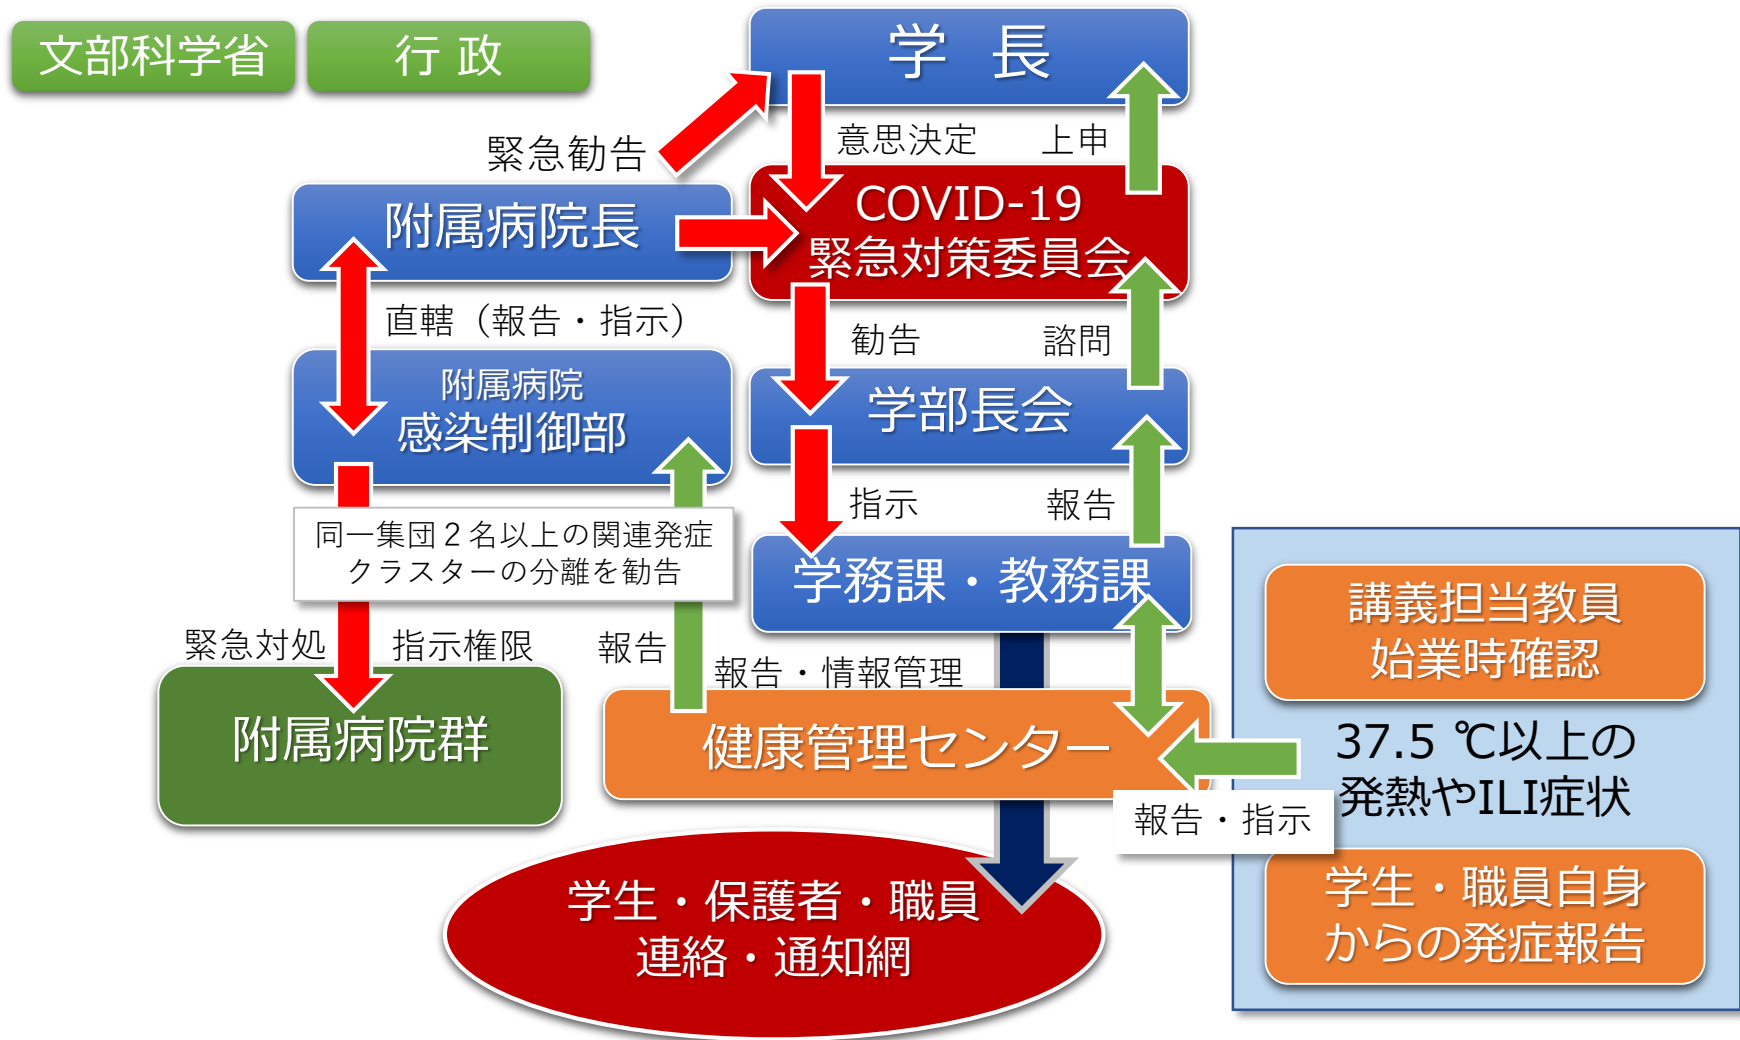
文部科学省

行 政

学 長

緊急勧告

意思決定

上申

附属病院長

COVID-19
緊急対策委員会

直轄（報告・指示）

勧告

諮問

附属病院
感染制御部

学部長会

指示

報告

同一集団２名以上の関連発症
クラスターの分離を勧告

学務課・教務課

講義担当教員
始業時確認

緊急対処

指示権限

報告

報告・情報管理

附属病院群

健康管理センター

37.5 ℃以上の
発熱やILI症状

報告・指示

学生・保護者・職員
連絡・通知網

学生・職員自身
からの発症報告